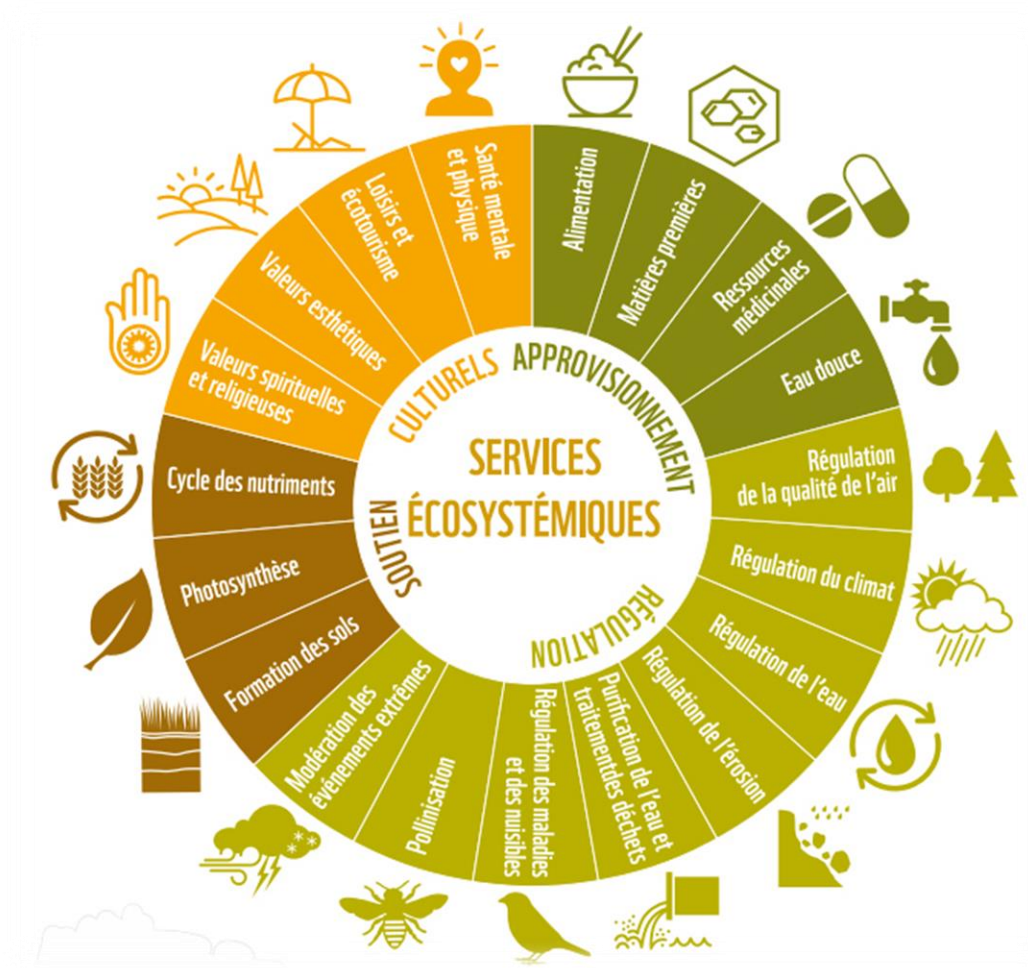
SERVICES ÉCOSYSTÉMIQUES

CULTURELS
Santé mentale et physique
Loisirs et écotourisme
Valeurs esthétiques
Valeurs spirituelles et religieuses

APPROVISIONNEMENT
Alimentation
Matières premières
Ressources médicinales
Eau douce

RÉGULATION
Régulation de la qualité de l'air
Régulation du climat
Régulation de l'eau
Régulation de l'érosion
Purification de l'eau et traitementdes déchets
Régulation des maladies et des nuisibles
Pollinisation
Modération des événements extrêmes

SOUTIEN
Formation des sols
Photosynthèse
Cycle des nutriments